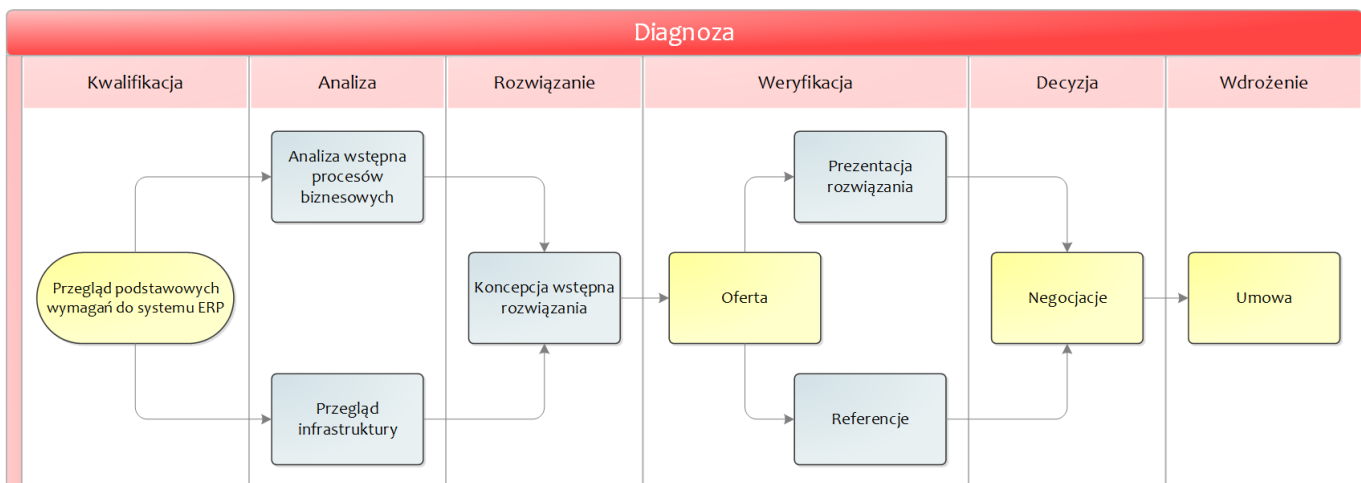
Diagnoza

Kwalifikacja

Analiza

Rozwiązanie

Weryfikacja

Decyzja

Wdrożenie

Analiza wstępna procesów biznesowych

Prezentacja rozwiązania

Przegląd podstawowych wymagań do systemu ERP

Koncepcja wstępna rozwiązania

Oferta

Negocjacje

Umowa

Przegląd infrastruktury

Referencje